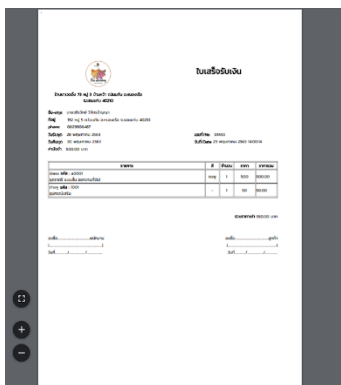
ใบเสร็จรับเงิน

ร้านยางแข็ง 70 หมู่ 3 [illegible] ขอนแก่น 40250

ชื่อ-สกุล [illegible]
ที่อยู่ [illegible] ขอนแก่น 40250
phone 0829956487
วันที่ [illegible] 2563
วันที่ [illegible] 2563
หมายเหตุ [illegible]

เลขที่ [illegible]
วันที่ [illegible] 2563

| รายการ | หน่วย | จำนวน | ราคา | ราคารวม |
|---|---|---|---|---|
| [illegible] | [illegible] | 1 | 500 | 500.00 |
| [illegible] | - | 1 | 50 | 50.00 |

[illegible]

ลงชื่อ..................ผู้รับเงิน
(..................)
วันที่......./......./.......

ลงชื่อ..................ผู้จ่าย
(..................)
วันที่......./......./.......